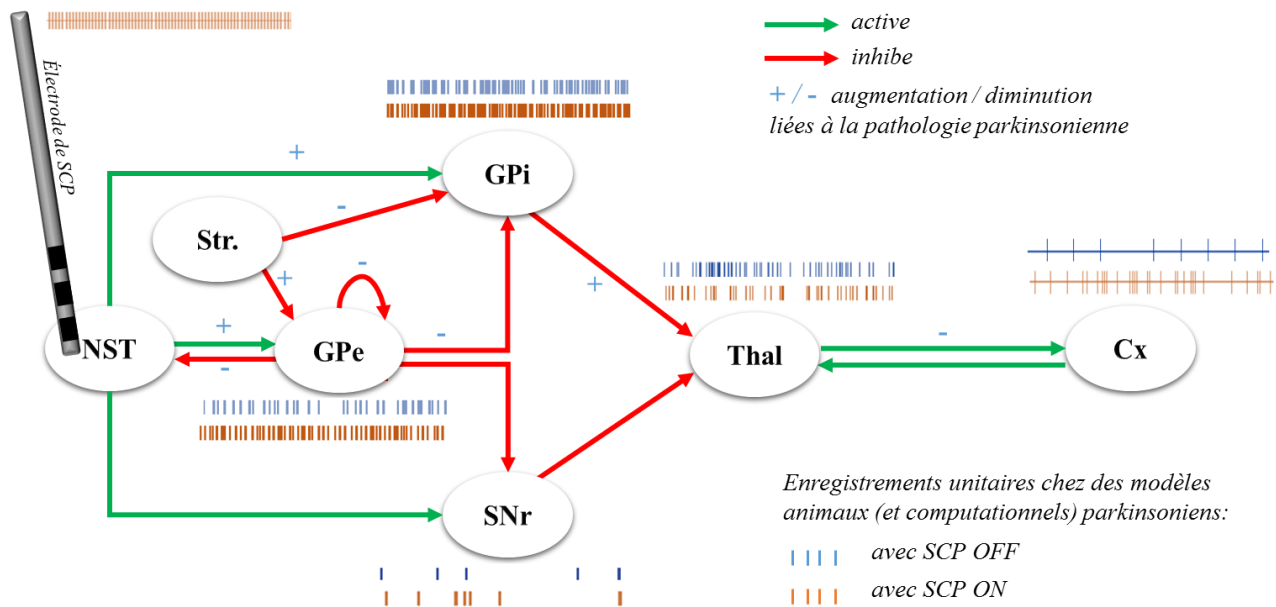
Électrode de SCP

active

inhibe

+ / - augmentation / diminution liées à la pathologie parkinsonienne

+

GPi

-

Str.

+

-

+

NST

GPe

-

-

+

Thal

-

Cx

SNr

Enregistrements unitaires chez des modèles animaux (et computationnels) parkinsoniens:

avec SCP OFF

avec SCP ON